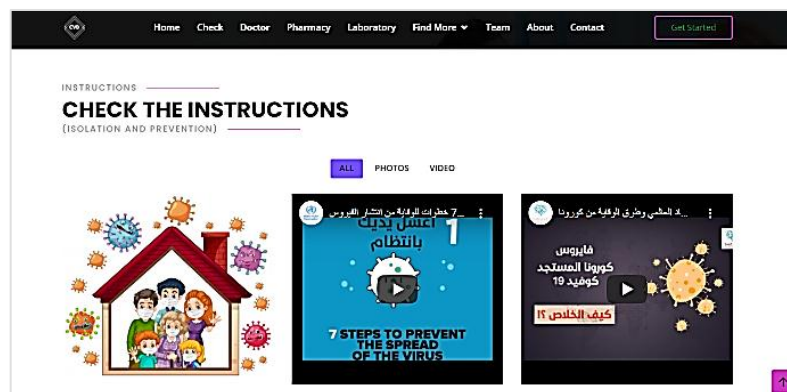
CVS

Home Check Doctor Pharmacy Laboratory Find More Team About Contact

Get Started

INSTRUCTIONS

CHECK THE INSTRUCTIONS

(ISOLATION AND PREVENTION)

ALL PHOTOS VIDEO

7 خطوات للوقاية من انتشار الفيروس...

1

اغسل يديك بانتظام

7 STEPS TO PREVENT THE SPREAD OF THE VIRUS

...اد العلمي وطرق الوقاية من كورونا

فايروس كورونا المستجد كوفيد 19

كيف الخلاص !؟